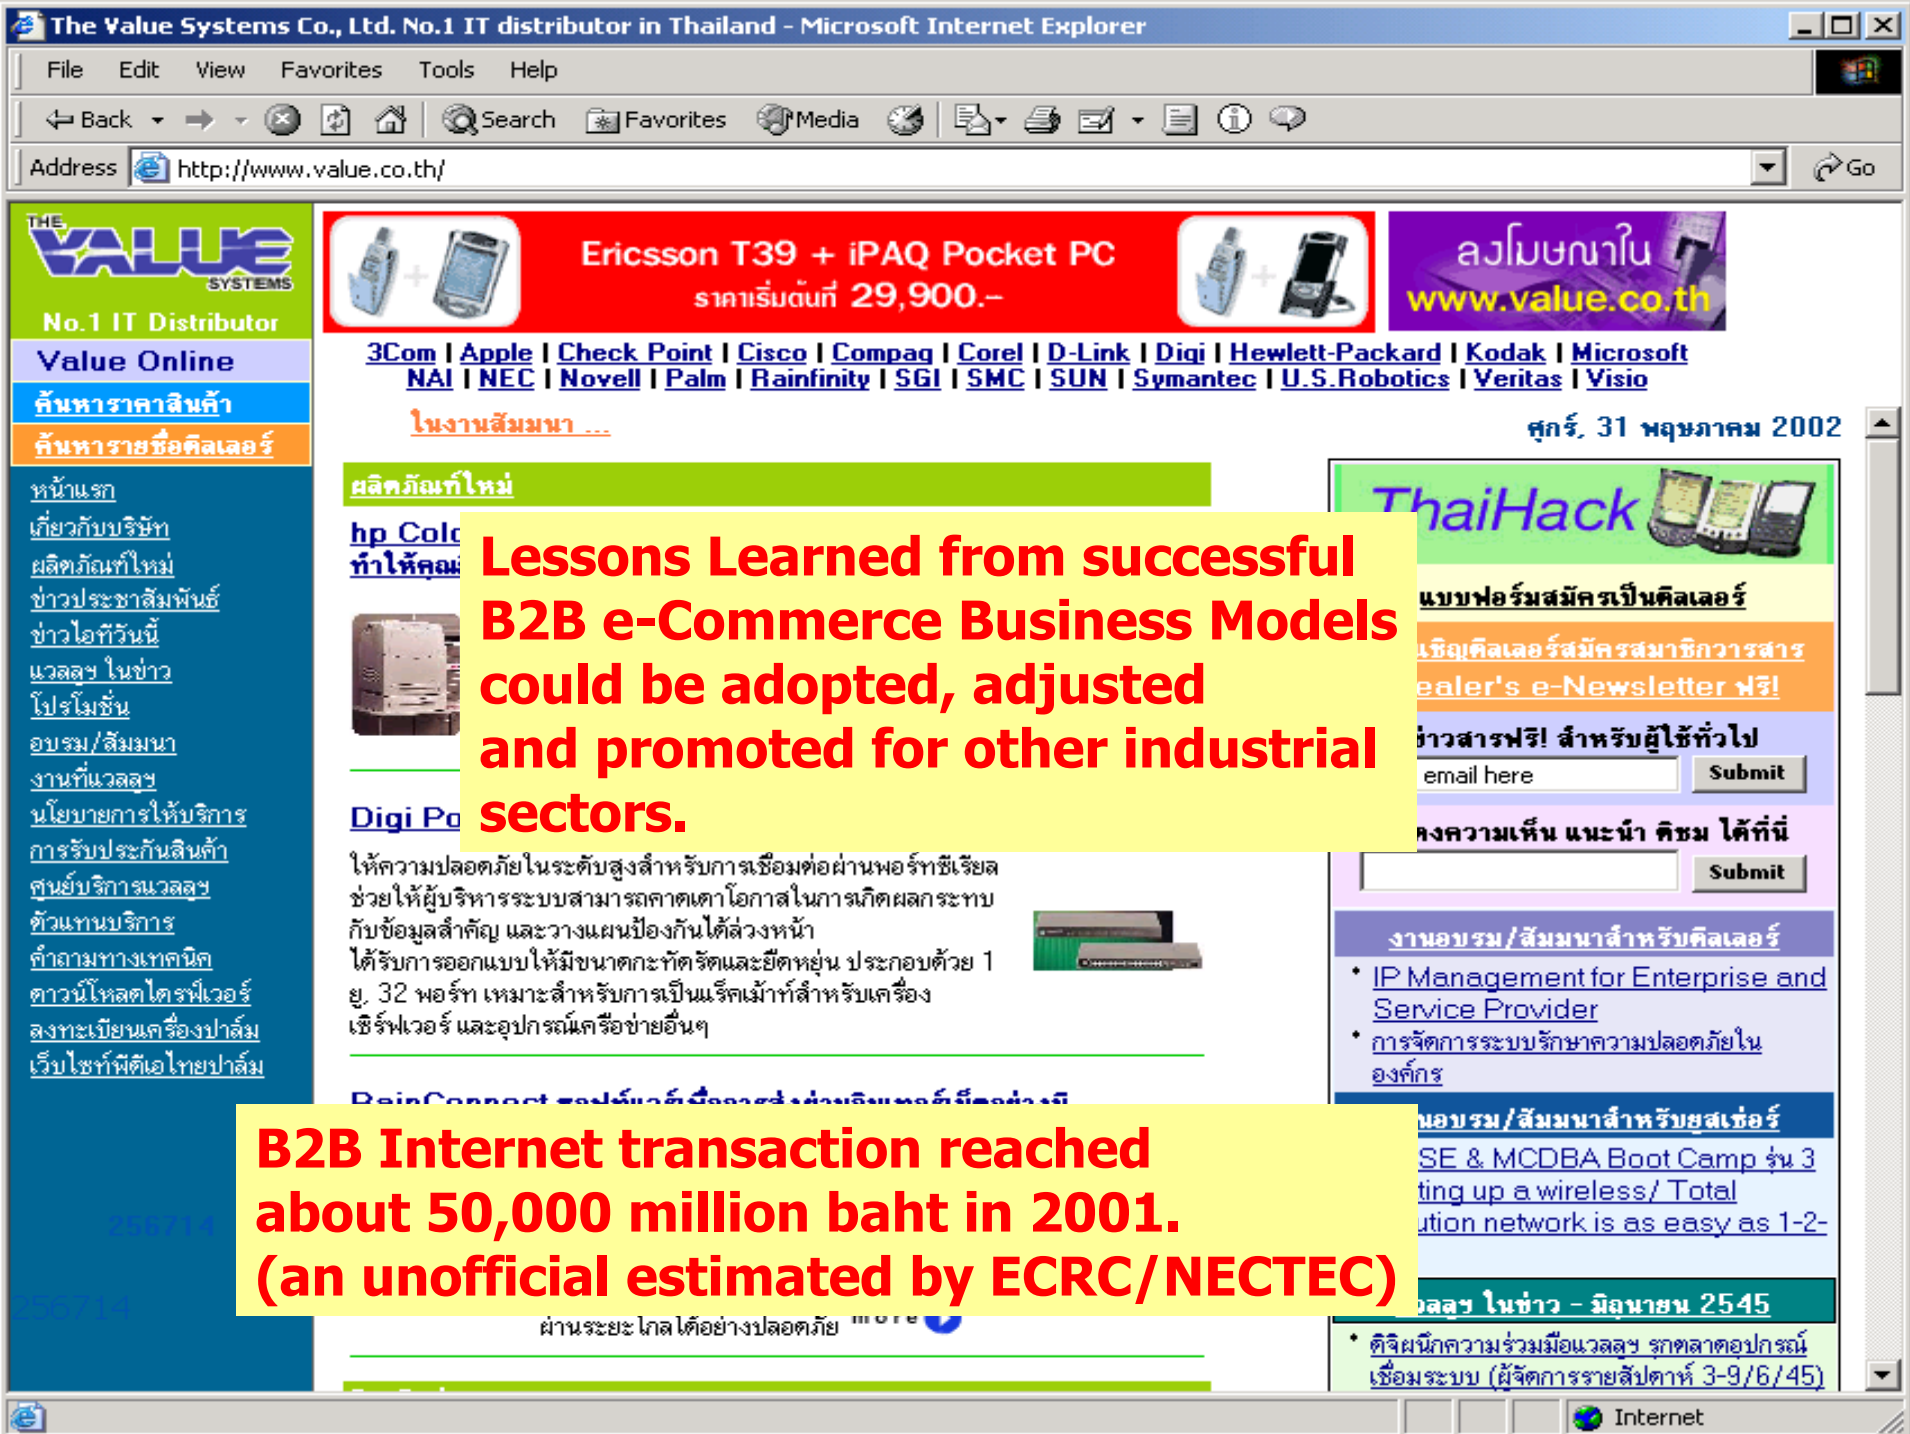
The Value Systems Co., Ltd. No.1 IT distributor in Thailand - Microsoft Internet Explorer

File Edit View Favorites Tools Help

Back Search Favorites Media

Address http://www.value.co.th/ Go

THE VALUE SYSTEMS

No.1 IT Distributor

Value Online

ค้นหาราคาสินค้า

ค้นหารายชื่อดีลเลอร์

หน้าแรก
เกี่ยวกับบริษัท
ผลิตภัณฑ์ใหม่
ข่าวประชาสัมพันธ์
ข่าวไอทีวันนี้
แวลลูฯ ในข่าว
โปรโมชั่น
อบรม/สัมมนา
งานที่แวลลูฯ
นโยบายการให้บริการ
การรับประกันสินค้า
ศูนย์บริการแวลลูฯ
ตัวแทนบริการ
คำถามทางเทคนิค
ดาวน์โหลดไดรฟ์เวอร์
ลงทะเบียนเครื่องปาล์ม
เว็บไซท์พีดีเอไทยปาล์ม

Ericsson T39 + iPAQ Pocket PC
ราคาเริ่มต้นที่ 29,900.-

ลงโฆษณาใน www.value.co.th

3Com | Apple | Check Point | Cisco | Compaq | Corel | D-Link | Digi | Hewlett-Packard | Kodak | Microsoft
NAI | NEC | Novell | Palm | Rainfinity | SGI | SMC | SUN | Symantec | U.S.Robotics | Veritas | Visio

ในงานสัมมนา ...

ศุกร์, 31 พฤษภาคม 2002

ผลิตภัณฑ์ใหม่

hp Colc
ทำให้คุณ

Lessons Learned from successful B2B e-Commerce Business Models could be adopted, adjusted and promoted for other industrial sectors.

Digi Po

ให้ความปลอดภัยในระดับสูงสำหรับการเชื่อมต่อผ่านพอร์ทซีเรียล ช่วยให้ผู้บริหารระบบสามารถคาดเดาโอกาสในการเกิดผลกระทบกับข้อมูลสำคัญ และวางแผนป้องกันได้ล่วงหน้า ได้รับการออกแบบให้มีขนาดกะทัดรัดและยืดหยุ่น ประกอบด้วย 1 ยู. 32 พอร์ท เหมาะสำหรับการเป็นแร็คเม้าท์สำหรับเครื่องเซิร์ฟเวอร์ และอุปกรณ์เครือข่ายอื่นๆ

RainConnect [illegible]

B2B Internet transaction reached about 50,000 million baht in 2001.
(an unofficial estimated by ECRC/NECTEC)

ผ่านระยะไกลได้อย่างปลอดภัย more

ThaiHack

แบบฟอร์มสมัครเป็นดีลเลอร์

เชิญดีลเลอร์สมัครสมาชิกวารสาร
ealer's e-Newsletter ฟรี!

ข่าวสารฟรี! สำหรับผู้ใช้ทั่วไป
email here Submit

ส่งความเห็น แนะนำ ติชม ได้ที่นี่
Submit

งานอบรม/สัมมนาสำหรับดีลเลอร์
• IP Management for Enterprise and Service Provider
• การจัดการระบบรักษาความปลอดภัยในองค์กร

นอบรม/สัมมนาสำหรับยูสเซอร์
SE & MCDBA Boot Camp รุ่น 3
ting up a wireless/ Total
ution network is as easy as 1-2-

ลลูฯ ในข่าว - มิถุนายน 2545
• ดิจิตนีกความร่วมมือแวลลูฯ รุกตลาดอุปกรณ์เชื่อมระบบ (ผู้จัดการรายสัปดาห์ 3-9/6/45)

Internet